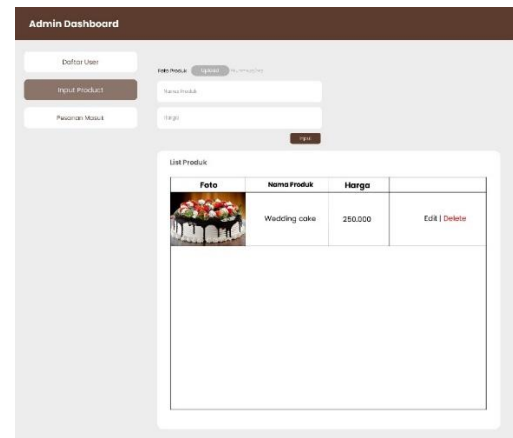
Admin Dashboard

Daftar User

Input Product

Pesanan Masuk

Foto Produk Upload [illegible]

Nama Produk

Harga

Input

List Produk

| Foto | Nama Produk | Harga | |
|---|---|---|---|
| | Wedding cake | 250.000 | Edit \| Delete |